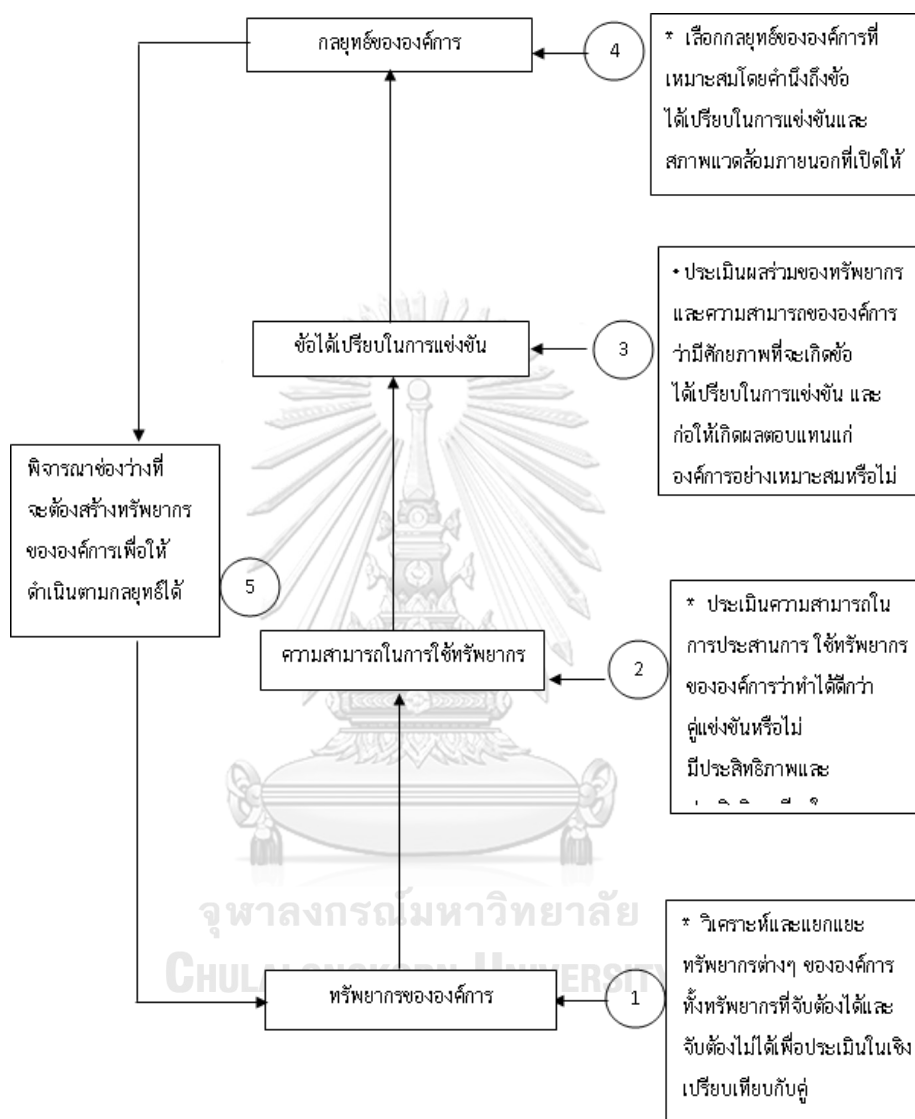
กลยุทธ์ขององค์การ

4

* เลือกกลยุทธ์ขององค์การที่เหมาะสมโดยคำนึงถึงข้อได้เปรียบในการแข่งขันและสภาพแวดล้อมภายนอกที่เปิดให้

ข้อได้เปรียบในการแข่งขัน

3

• ประเมินผลร่วมของทรัพยากรและความสามารถขององค์การว่ามีศักยภาพที่จะเกิดข้อได้เปรียบในการแข่งขัน และก่อให้เกิดผลตอบแทนแก่องค์การอย่างเหมาะสมหรือไม่

พิจารณาช่องว่างที่จะต้องสร้างทรัพยากรขององค์การเพื่อให้ดำเนินตามกลยุทธ์ได้

5

ความสามารถในการใช้ทรัพยากร

2

* ประเมินความสามารถในการประสานการ ใช้ทรัพยากรขององค์การว่าทำได้ดีกว่าคู่แข่งขันหรือไม่ มีประสิทธิภาพและ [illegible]

จุฬาลงกรณ์มหาวิทยาลัย
CHULALONGKORN UNIVERSITY

ทรัพยากรขององค์การ

1

* วิเคราะห์และแยกแยะทรัพยากรต่างๆ ขององค์การ ทั้งทรัพยากรที่จับต้องได้และจับต้องไม่ได้เพื่อประเมินในเชิงเปรียบเทียบกับคู่